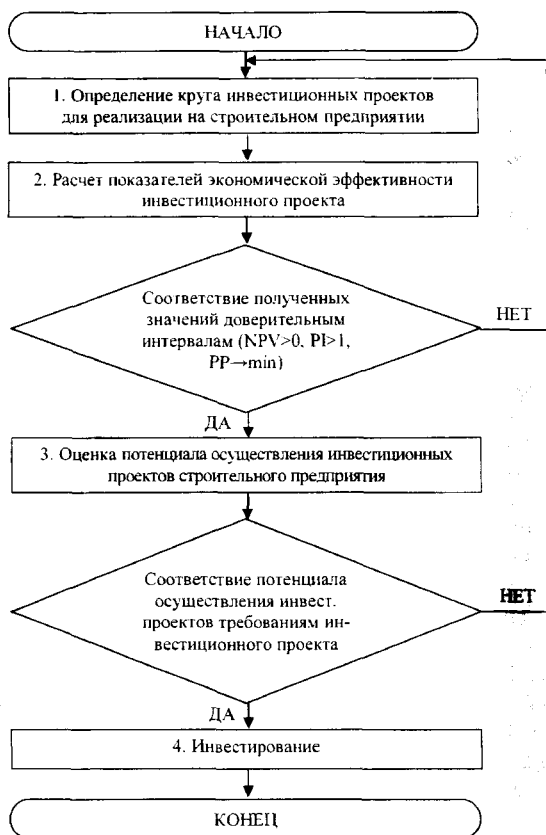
НАЧАЛО

1. Определение круга инвестиционных проектов для реализации на строительном предприятии

2. Расчет показателей экономической эффективности инвестиционного проекта

Соответствие полученных значений доверительным интервалам (NPV>0, PI>1, PP→min)

НЕТ

ДА

3. Оценка потенциала осуществления инвестиционных проектов строительного предприятия

Соответствие потенциала осуществления инвест. проектов требованиям инвестиционного проекта

НЕТ

ДА

4. Инвестирование

КОНЕЦ